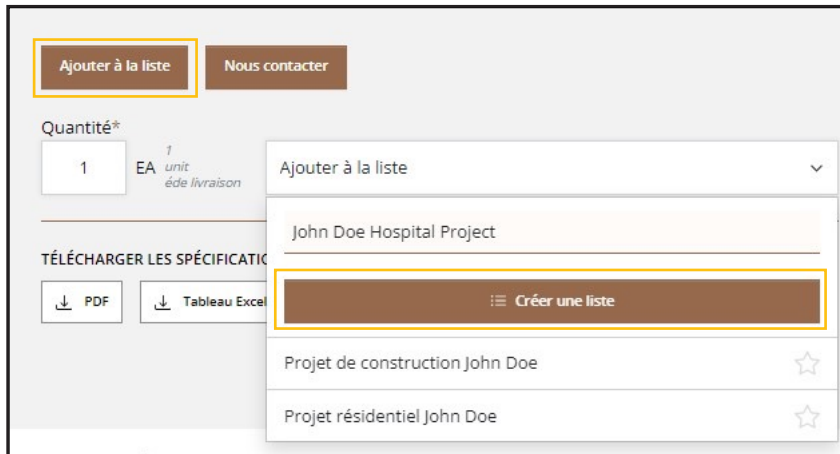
Ajouter à la liste

Nous contacter

Quantité*

1

EA 1 unit éde livraison

Ajouter à la liste

TÉLÉCHARGER LES SPÉCIFICATIC

PDF

Tableau Excel

John Doe Hospital Project

Créer une liste

Projet de construction John Doe

Projet résidentiel John Doe